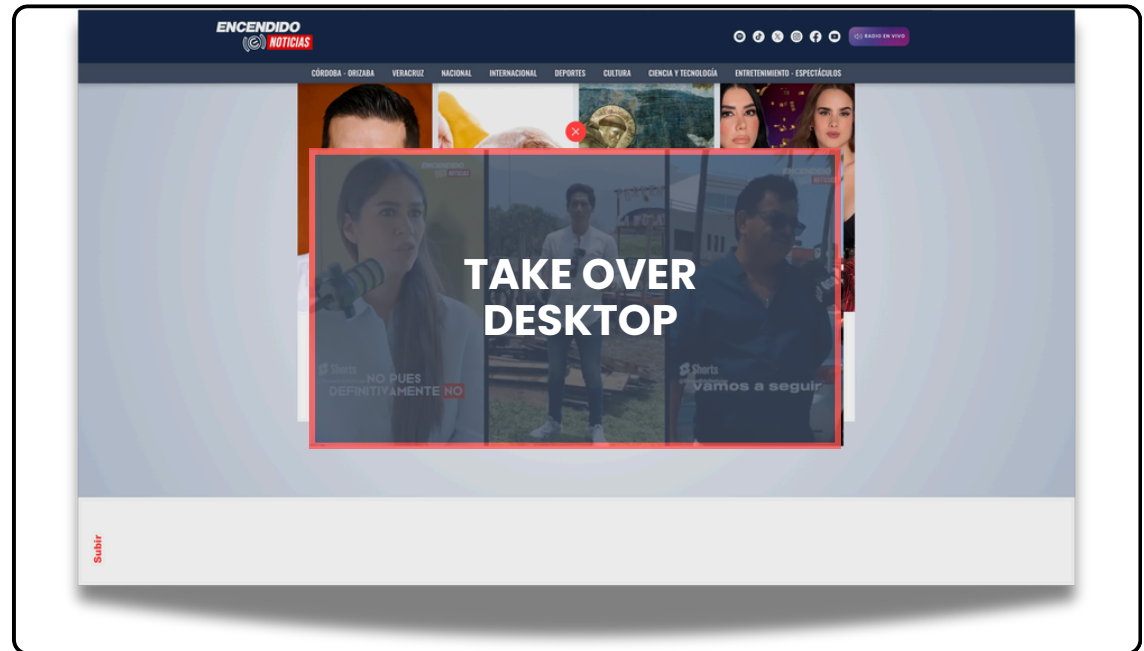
ENCENDIDO NOTICIAS

RADIO EN VIVO

CÓRDOBA - ORIZABA VERACRUZ NACIONAL INTERNACIONAL DEPORTES CULTURA CIENCIA Y TECNOLOGÍA ENTRETENIMIENTO - ESPECTÁCULOS

ENCENDIDO NOTICIAS

TAKE OVER DESKTOP

Shorts
NO PUES DEFINITIVAMENTE NO

Shorts
vamos a seguir

Subir